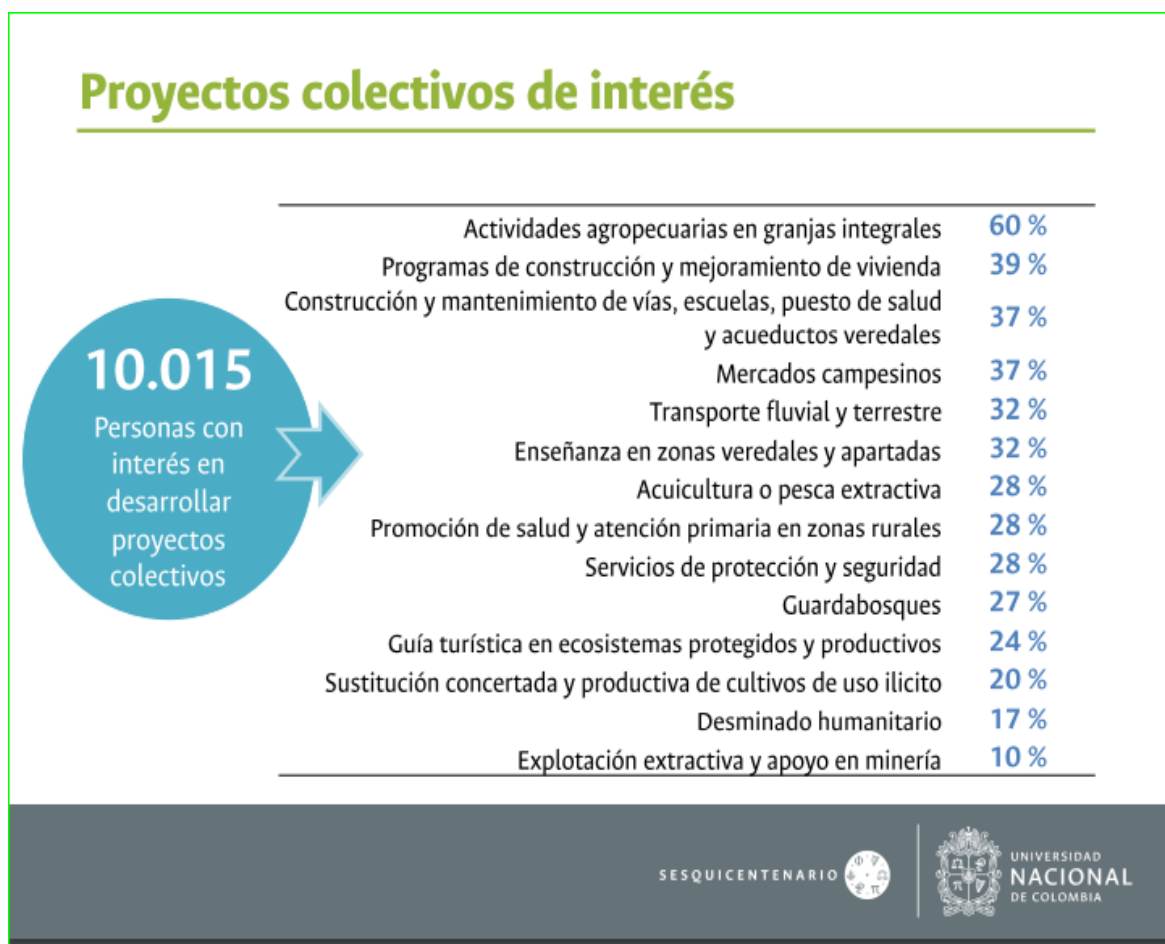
Proyectos colectivos de interés

10.015

Personas con interés en desarrollar proyectos colectivos

| | |
|---|---|
| Actividades agropecuarias en granjas integrales | 60 % |
| Programas de construcción y mejoramiento de vivienda | 39 % |
| Construcción y mantenimiento de vías, escuelas, puesto de salud y acueductos veredales | 37 % |
| Mercados campesinos | 37 % |
| Transporte fluvial y terrestre | 32 % |
| Enseñanza en zonas veredales y apartadas | 32 % |
| Acuicultura o pesca extractiva | 28 % |
| Promoción de salud y atención primaria en zonas rurales | 28 % |
| Servicios de protección y seguridad | 28 % |
| Guardabosques | 27 % |
| Guía turística en ecosistemas protegidos y productivos | 24 % |
| Sustitución concertada y productiva de cultivos de uso ilicito | 20 % |
| Desminado humanitario | 17 % |
| Explotación extractiva y apoyo en minería | 10 % |

SESQUICENTENARIO

UNIVERSIDAD NACIONAL DE COLOMBIA